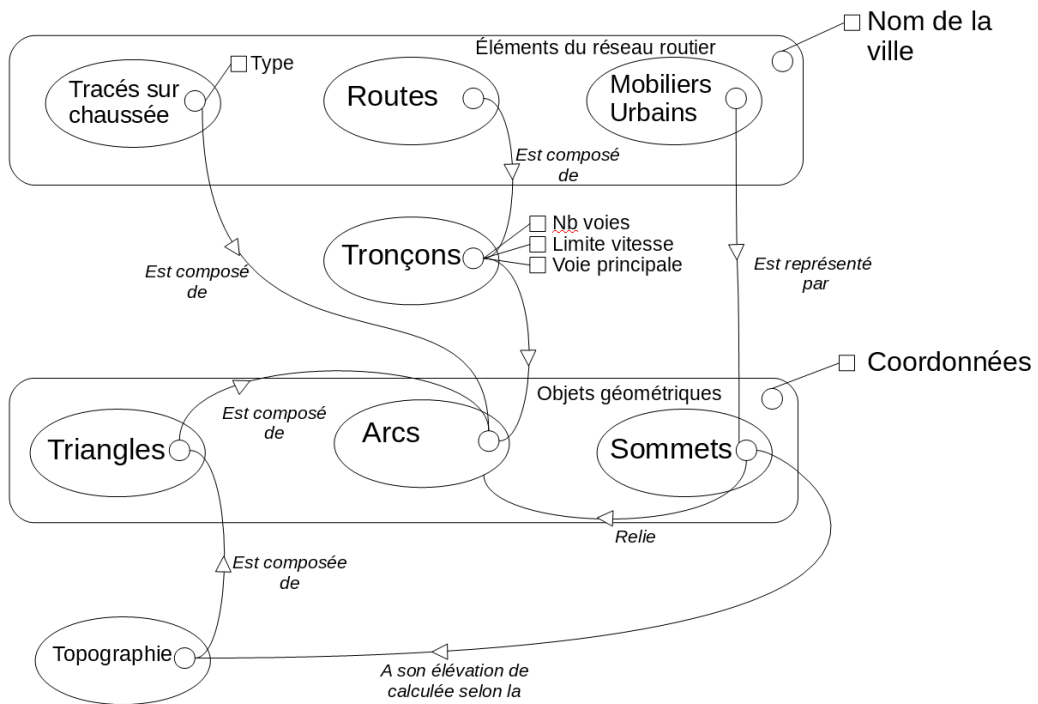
Nom de la ville

Éléments du réseau routier

Tracés sur chaussée

Type

Routes

Mobiliers Urbains

Est composé de

Tronçons

Nb voies
Limite vitesse
Voie principale

Est composé de

Est représenté par

Coordonnées

Objets géométriques

Est composé de

Triangles

Arcs

Sommets

Relie

Est composée de

Topographie

A son élévation de calculée selon la